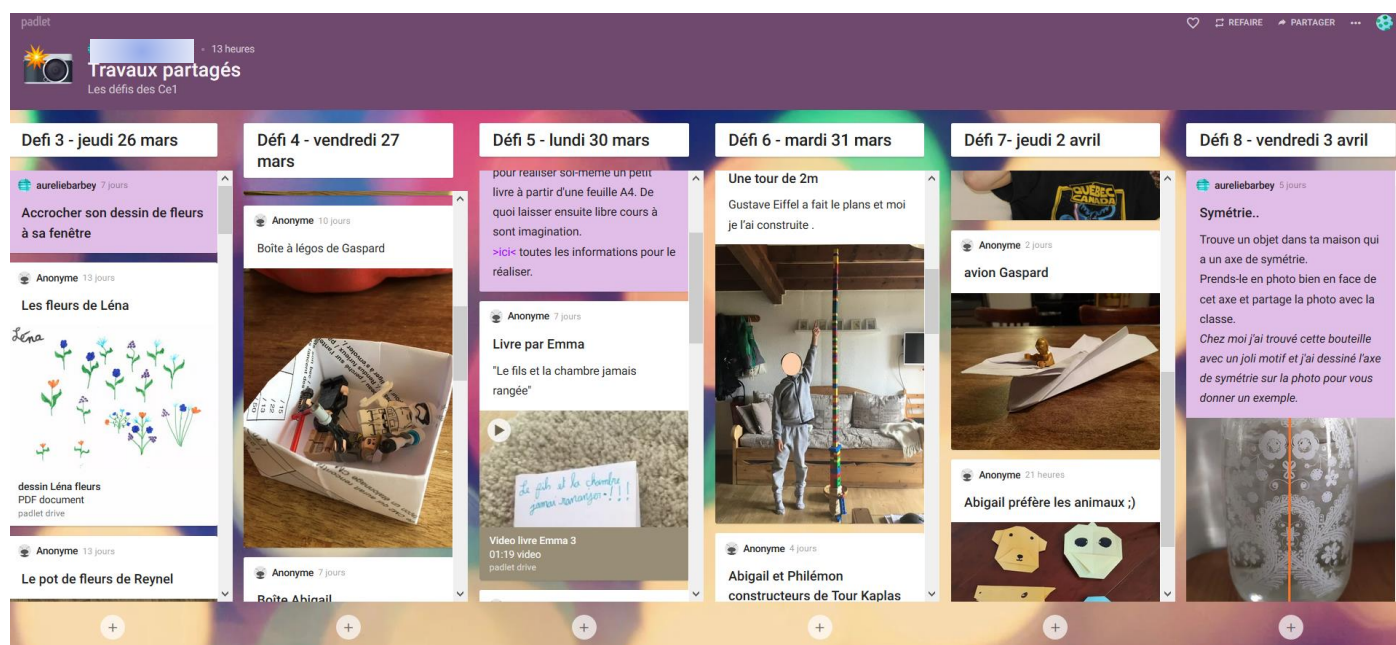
padlet

REFAIRE PARTAGER

• 13 heures

Travaux partagés

Les défis des Ce1

Defi 3 - jeudi 26 mars

aureliebarbey 7 jours

Accrocher son dessin de fleurs à sa fenêtre

Anonyme 13 jours

Les fleurs de Léna

Léna

dessin Léna fleurs
PDF document
padlet drive

Anonyme 13 jours

Le pot de fleurs de Reynel

Défi 4 - vendredi 27 mars

Anonyme 10 jours

Boîte à légos de Gaspard

Anonyme 7 jours

Boîte Abigail

Défi 5 - lundi 30 mars

pour réaliser soi-même un petit livre à partir d'une feuille A4. De quoi laisser ensuite libre cours à sont imagination.
>ici< toutes les informations pour le réaliser.

Anonyme 7 jours

Livre par Emma

"Le fils et la chambre jamais rangée"

Le fils et la chambre jamais rangée!!!

Video livre Emma 3
01:19 video
padlet drive

Défi 6 - mardi 31 mars

Une tour de 2m

Gustave Eiffel a fait le plans et moi je l'ai construite .

Anonyme 4 jours

Abigail et Philémon constructeurs de Tour Kaplas

Défi 7- jeudi 2 avril

QUÉBEC CANADA

Anonyme 2 jours

avion Gaspard

Anonyme 21 heures

Abigail préfère les animaux ;)

Défi 8 - vendredi 3 avril

aureliebarbey 5 jours

Symétrie..

Trouve un objet dans ta maison qui a un axe de symétrie.
Prends-le en photo bien en face de cet axe et partage la photo avec la classe.
Chez moi j'ai trouvé cette bouteille avec un joli motif et j'ai dessiné l'axe de symétrie sur la photo pour vous donner un exemple.